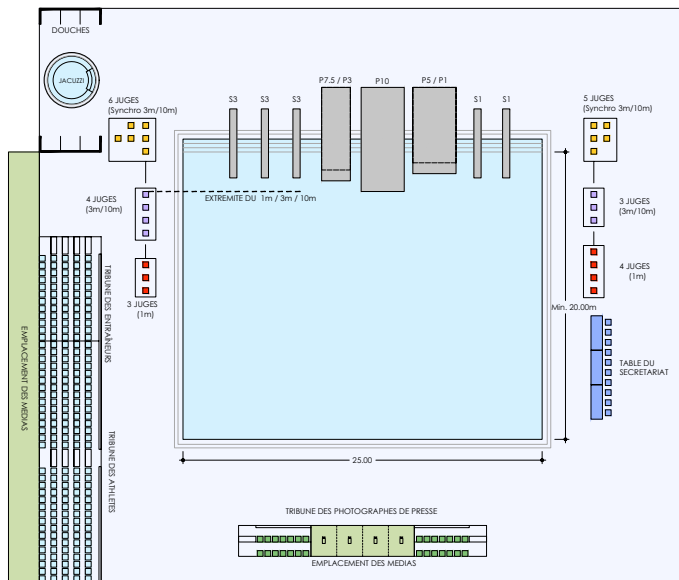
DOUCHES

JACUZZI

6 JUGES
(Synchro 3m/10m)

S3 S3 S3 P7.5 / P3 P10 P5 / P1 S1 S1

5 JUGES
(Synchro 3m/10m)

4 JUGES
(3m/10m)

EXTREMITE DU 1m / 3m / 10m

3 JUGES
(3m/10m)

4 JUGES
(1m)

3 JUGES
(1m)

Min. 20.00m

TABLE DU SECRETARIAT

EMPLACEMENT DES MEDIAS

TRIBUNE DES ENTRAINEURS

TRIBUNE DES ATHLETES

25.00

TRIBUNE DES PHOTOGRAPHES DE PRESSE

EMPLACEMENT DES MEDIAS